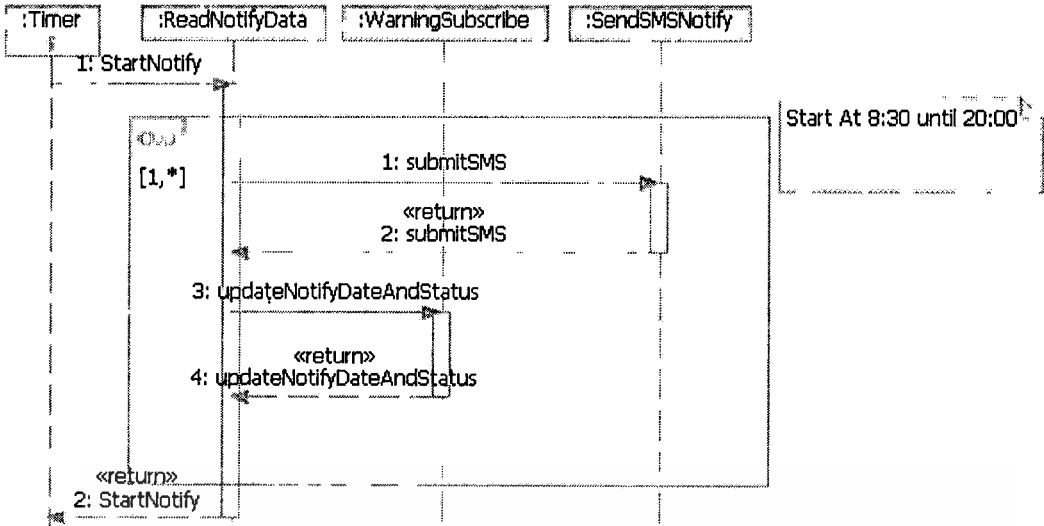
:Timer
:ReadNotifyData
:WarningSubscribe
:SendSMSNotify

1: StartNotify

Start At 8:30 until 20:00

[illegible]
[1,*]

1: submitSMS

«return»
2: submitSMS

3: updateNotifyDateAndStatus

«return»
4: updateNotifyDateAndStatus

«return»
2: StartNotify